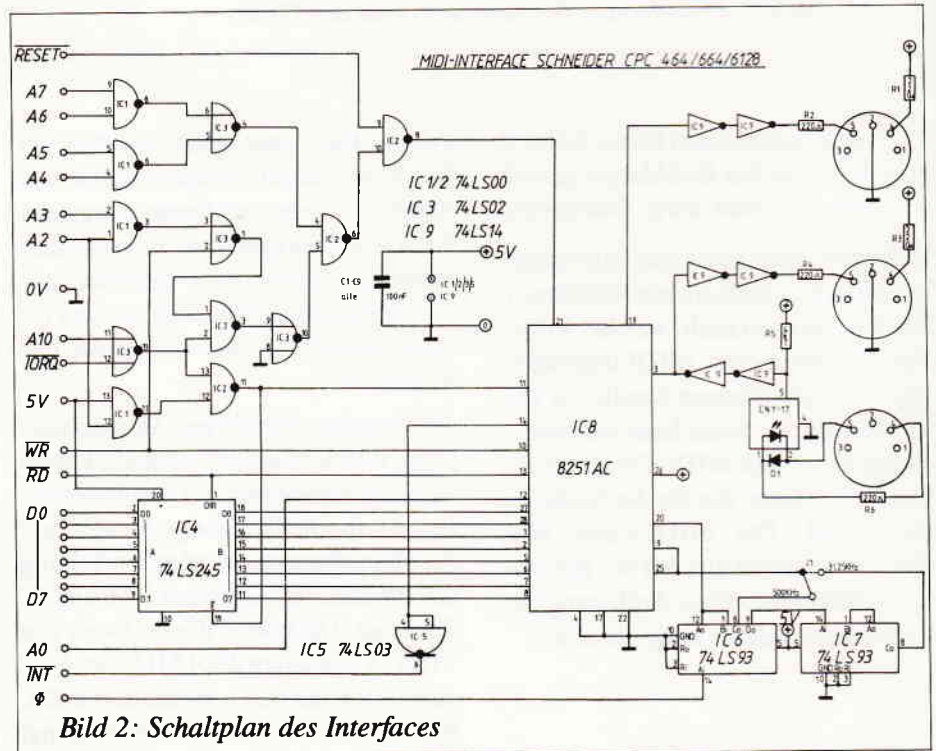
MIDI-INTERFACE SCHNEIDER CPC 464/664/6128

$\overline{RESET}$

A7
A6
A5
A4
A3
A2
0V
A10
$\overline{IORQ}$
5V
$\overline{WR}$
$\overline{RD}$
D0
D7
A0
$\overline{INT}$
$\phi$

IC1
IC2
IC3

IC 1/2 74LS00
IC 3 74LS02
IC 9 74LS14

5V

C1-C5 alle
100nF
IC 1/2/3/5
IC 9

IC4
74LS245
DIR
A
B

IC8
8251 AC

IC9
R1
R2
220Ω
R3
R4
220Ω
R5
CNY 17
D1
R6
220Ω

IC5 74LS03

31,25kHz
500kHz
5V
IC6
74LS93
IC7
74LS93

Bild 2: Schaltplan des Interfaces